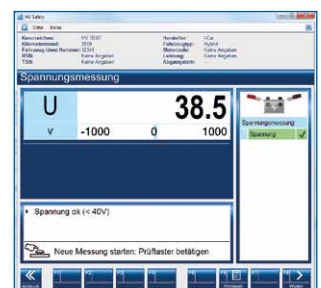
HV Safety
Datei Extras

Kennzeichen: HV TEST
Kilometerstand: 3500
Fahrzeug-Ident-Nummer: 12345
HSN: Keine Angaben
TSN: Keine Angaben
Hersteller: VCar
Fahrzeugtyp: Hybrid
Motorcode: Keine Angaben
Leistung: Keine Angaben
Abgasystem:

Spannungsmessung

U
38.5
V
-1000
0
1000

Spannungsmessung
Spannung ✓

• Spannung ok (< 40V)

Neue Messung starten: Prüftaster betätigen

«
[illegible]
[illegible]
»